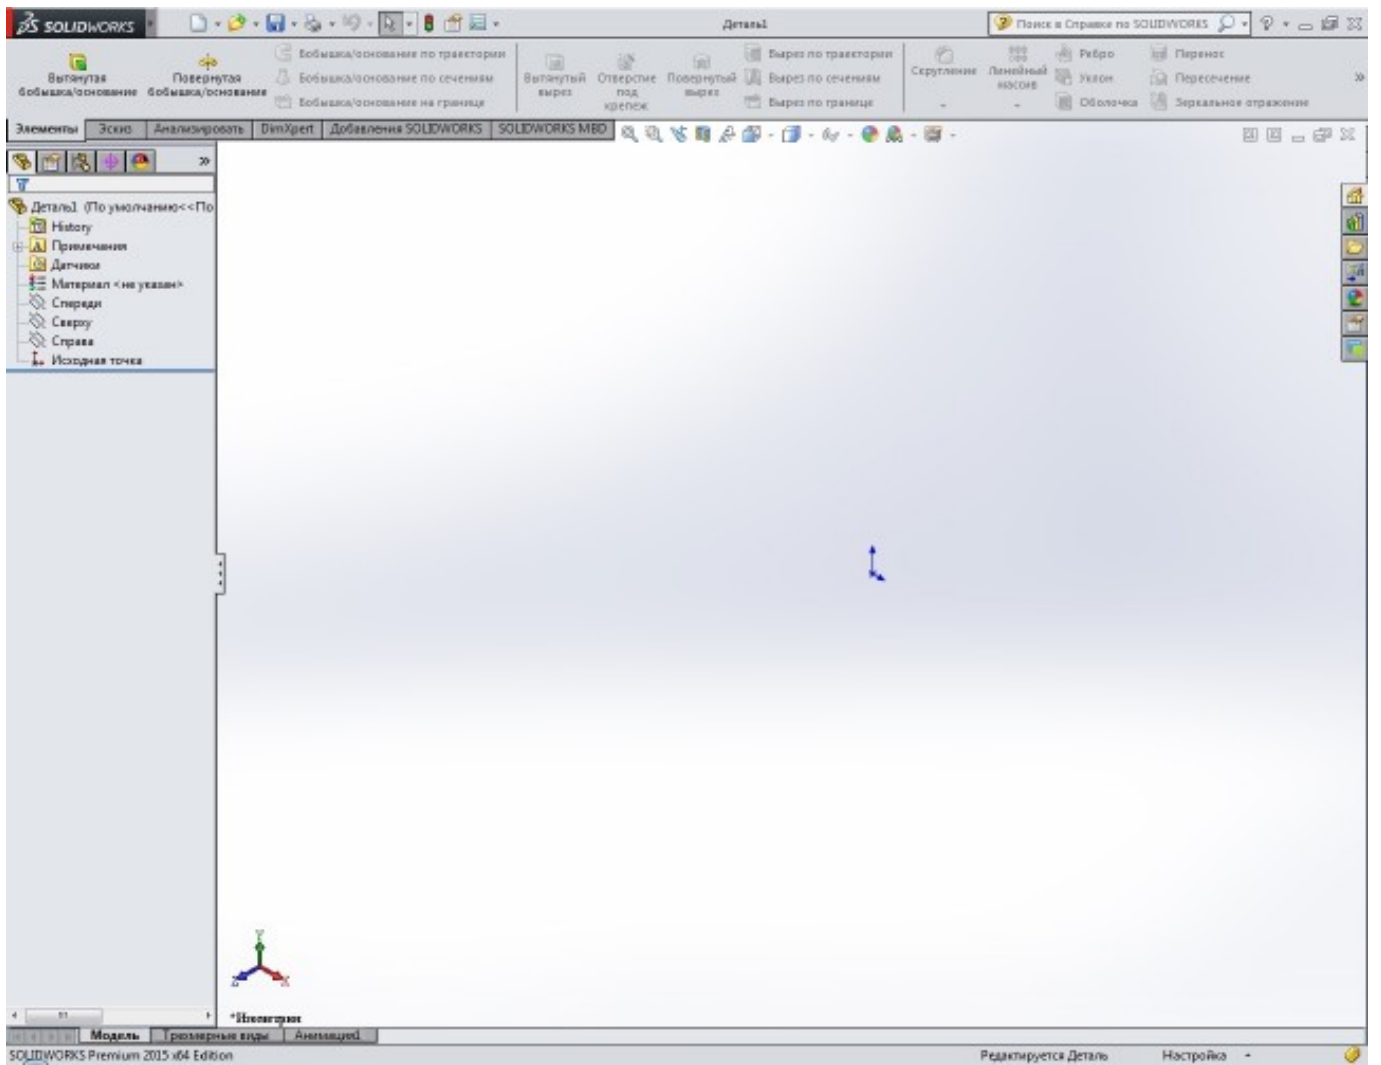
SOLIDWORKS

Деталь1

Поиск в Справке по SOLIDWORKS

Вытянутая бобышка/основание
Повернутая бобышка/основание
Бобышка/основание по траектории
Бобышка/основание по сечениям
Бобышка/основание на границе
Вытянутый вырез
Отверстие под крепеж
Повернутый вырез
Вырез по траектории
Вырез по сечениям
Вырез по границе
Скругление
Линейный массив
Ребро
Уклон
Оболочка
Перенос
Пересечение
Зеркальное отражение

Элементы | Эскиз | Анализировать | DimXpert | Добавления SOLIDWORKS | SOLIDWORKS MBD

Деталь1 (По умолчанию<<По
History
Примечания
Датчики
Материал <не указан>
Спереди
Сверху
Справа
Исходная точка

Y
X
Z
*Изометрия

Модель | Трехмерные виды | Анимация1

SOLIDWORKS Premium 2015 x64 Edition
Редактируется Деталь
Настройка